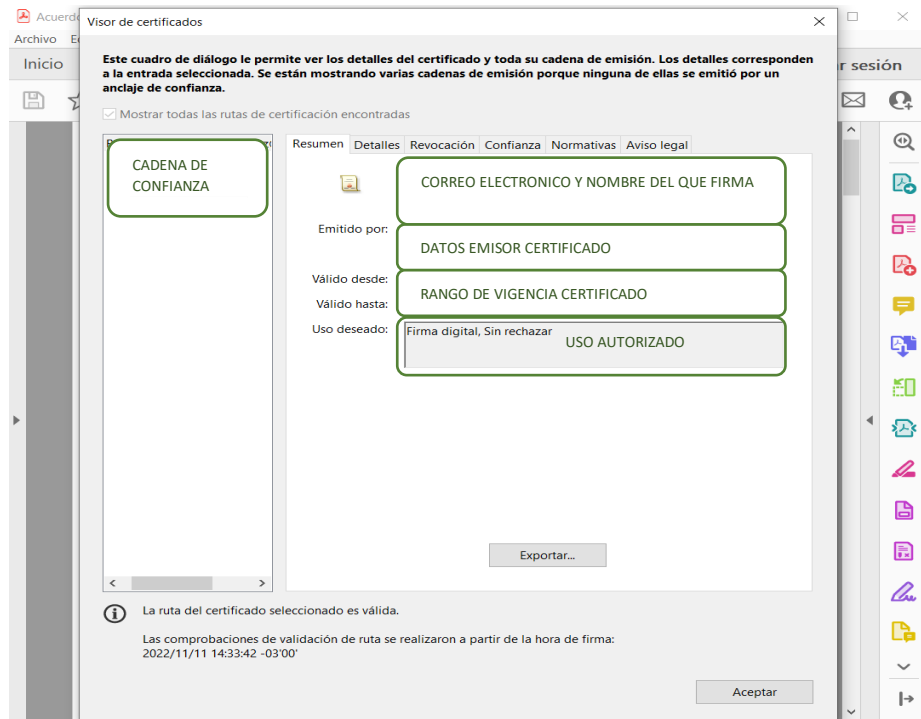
Acuerd
Archivo E
Inicio
r sesión

Visor de certificados

Este cuadro de diálogo le permite ver los detalles del certificado y toda su cadena de emisión. Los detalles corresponden a la entrada seleccionada. Se están mostrando varias cadenas de emisión porque ninguna de ellas se emitió por un anclaje de confianza.

Mostrar todas las rutas de certificación encontradas

CADENA DE CONFIANZA

Resumen | Detalles | Revocación | Confianza | Normativas | Aviso legal

CORREO ELECTRONICO Y NOMBRE DEL QUE FIRMA

Emitido por: DATOS EMISOR CERTIFICADO

Válido desde:
Válido hasta: RANGO DE VIGENCIA CERTIFICADO

Uso deseado: Firma digital, Sin rechazar USO AUTORIZADO

Exportar...

La ruta del certificado seleccionado es válida.

Las comprobaciones de validación de ruta se realizaron a partir de la hora de firma:
2022/11/11 14:33:42 -03'00'

Aceptar